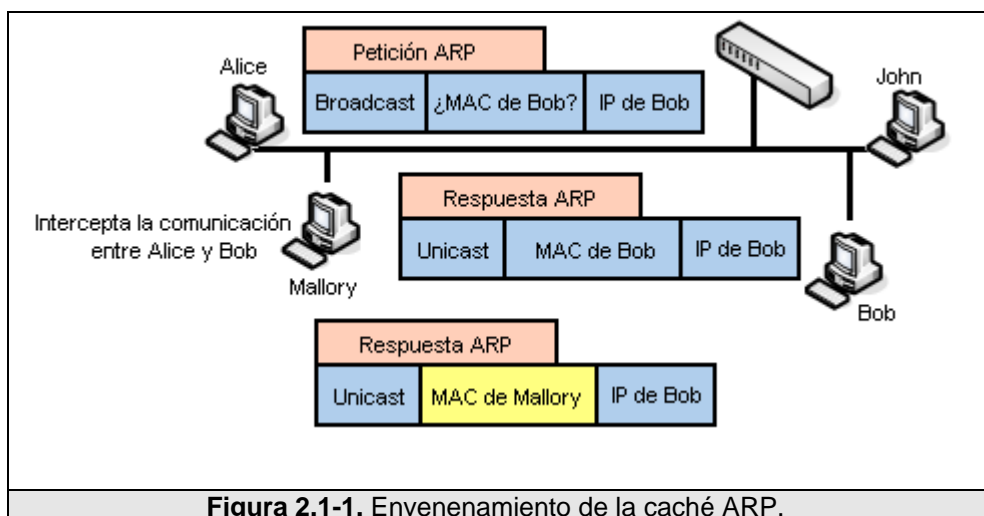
Alice

Petición ARP

| Broadcast | ¿MAC de Bob? | IP de Bob |
|---|---|---|

John

Intercepta la comunicación entre Alice y Bob

Mallory

Respuesta ARP

| Unicast | MAC de Bob | IP de Bob |
|---|---|---|

Bob

Respuesta ARP

| Unicast | MAC de Mallory | IP de Bob |
|---|---|---|

**Figura 2.1-1.** Envenenamiento de la caché ARP.